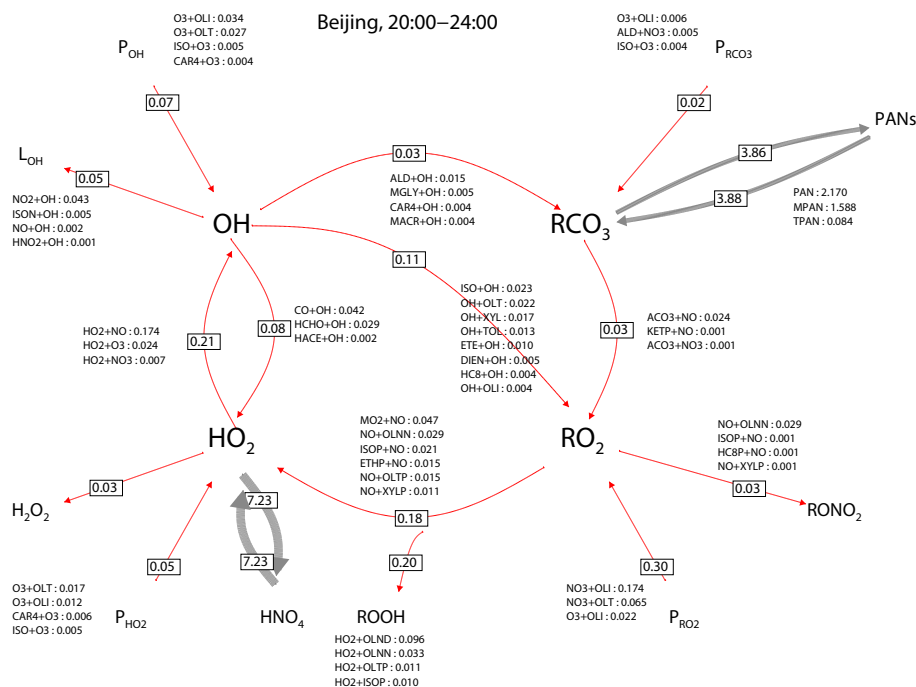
Beijing, 20:00–24:00

O3+OLI : 0.034
O3+OLT : 0.027
ISO+O3 : 0.005
CAR4+O3 : 0.004

$P_{OH}$

0.07

O3+OLI : 0.006
ALD+NO3 : 0.005
ISO+O3 : 0.004

$P_{RCO3}$

0.02

PANs

3.86

3.88

PAN : 2.170
MPAN : 1.588
TPAN : 0.084

$L_{OH}$

0.05

NO2+OH : 0.043
ISON+OH : 0.005
NO+OH : 0.002
HNO2+OH : 0.001

0.03

ALD+OH : 0.015
MGLY+OH : 0.005
CAR4+OH : 0.004
MACR+OH : 0.004

OH

$RCO_3$

0.11

ISO+OH : 0.023
OH+OLT : 0.022
OH+XYL : 0.017
OH+TOL : 0.013
ETE+OH : 0.010
DIEN+OH : 0.005
HC8+OH : 0.004
OH+OLI : 0.004

0.03

ACO3+NO : 0.024
KETP+NO : 0.001
ACO3+NO3 : 0.001

HO2+NO : 0.174
HO2+O3 : 0.024
HO2+NO3 : 0.007

0.21

0.08

CO+OH : 0.042
HCHO+OH : 0.029
HACE+OH : 0.002

$HO_2$

MO2+NO : 0.047
NO+OLNN : 0.029
ISOP+NO : 0.021
ETHP+NO : 0.015
NO+OLTP : 0.015
NO+XYLP : 0.011

$RO_2$

NO+OLNN : 0.029
ISOP+NO : 0.001
HC8P+NO : 0.001
NO+XYLP : 0.001

$H_2O_2$

0.03

7.23

7.23

0.18

0.20

0.03

$RONO_2$

0.05

0.30

O3+OLT : 0.017
O3+OLI : 0.012
CAR4+O3 : 0.006
ISO+O3 : 0.005

$P_{HO2}$

$HNO_4$

ROOH

HO2+OLND : 0.096
HO2+OLNN : 0.033
HO2+OLTP : 0.011
HO2+ISOP : 0.010

NO3+OLI : 0.174
NO3+OLT : 0.065
O3+OLI : 0.022

$P_{RO2}$